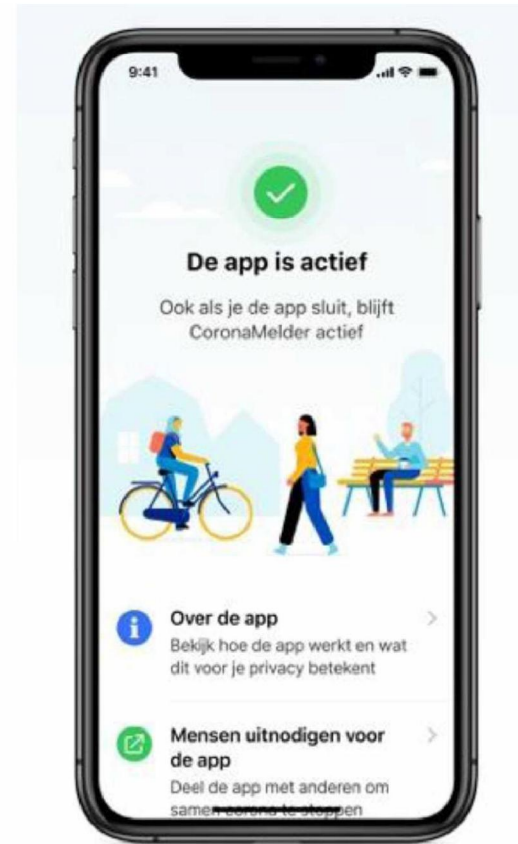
9:41

De app is actief

Ook als je de app sluit, blijft CoronaMelder actief

Over de app
Bekijk hoe de app werkt en wat dit voor je privacy betekent

Mensen uitnodigen voor de app
Deel de app met anderen om samen corona te stoppen